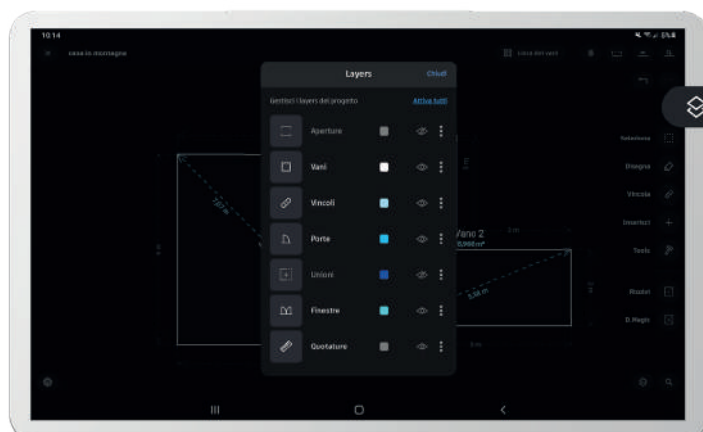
10:14

casa in montagna

Lista dei vani

Layers

Chiudi

Gestisci i layers del progetto

Attiva tutti

Aperture

Vani

Vincoli

Porte

Unioni

Finestre

Quotature

Vano 2

5,998 m²

3,58 m

7,07 m

Seleziona

Disegna

Vincola

Inserisci

Testo

Modifi

D.Magic